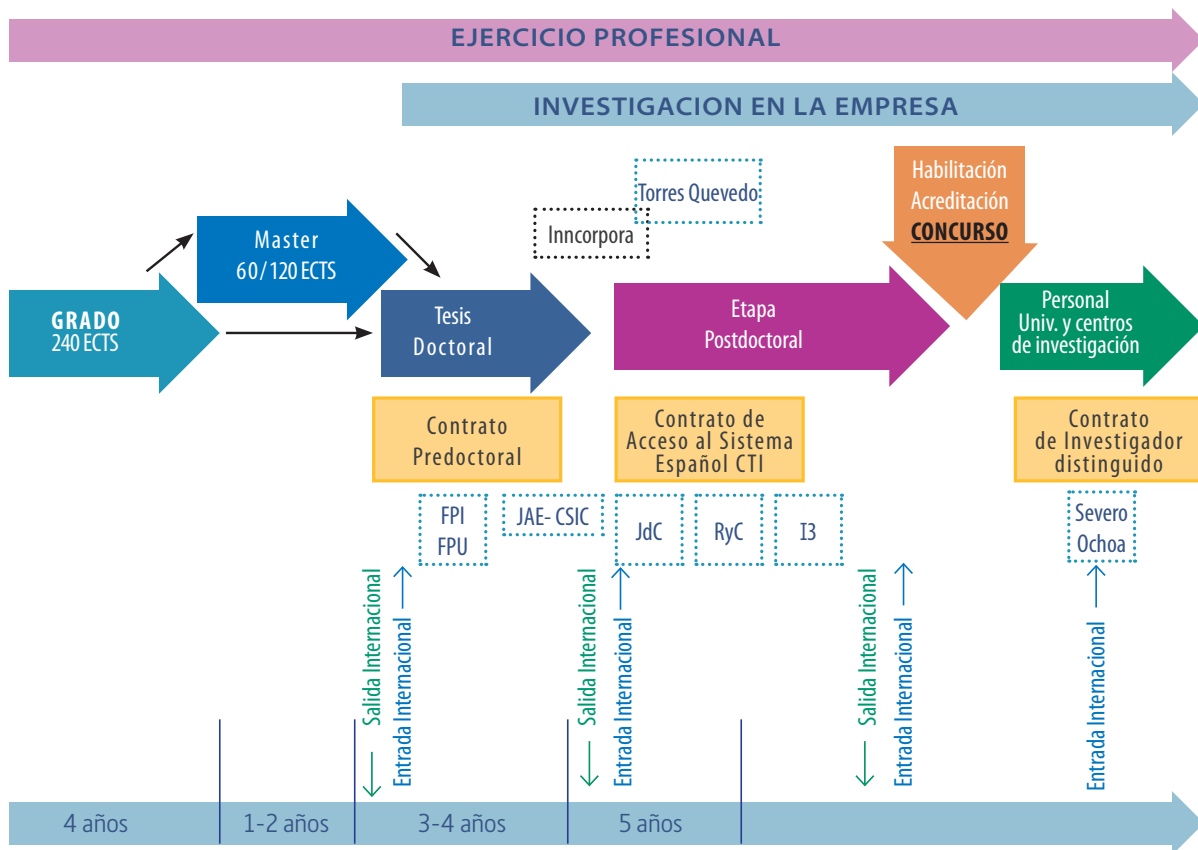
EJERCICIO PROFESIONAL

INVESTIGACION EN LA EMPRESA

Torres Quevedo

Inncorpora

Habilitación
Acreditación
CONCURSO

Master
60/120 ECTS

GRADO
240 ECTS

Tesis
Doctoral

Etapa
Postdoctoral

Personal
Univ. y centros
de investigación

Contrato
Predoctoral

Contrato de
Acceso al Sistema
Español CTI

Contrato
de Investigador
distinguido

FPI
FPU

JAE- CSIC

JdC

RyC

I3

Severo
Ochoa

Salida Internacional
Entrada Internacional

Salida Internacional
Entrada Internacional

Salida Internacional
Entrada Internacional

Entrada Internacional

4 años

1-2 años

3-4 años

5 años